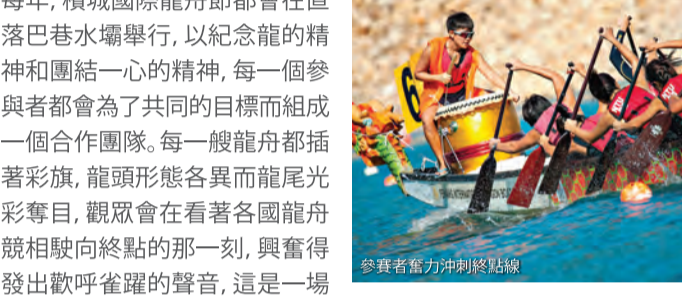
每年，横城國際龍舟節都會在匯落巴巷水壩舉行，以紀念龍的精神和團結一心的精神，每一個參與者都會為了共同的目標而組成一個合作團隊。每一艘龍舟都插著彩旗，龍頭形態各異而龍尾光彩奪目，觀眾會在看著各國龍舟競相駛向終點的那一刻，興奮得發出歡呼雀躍的聲音，這是一場

6

參賽者奮力沖刺終點線